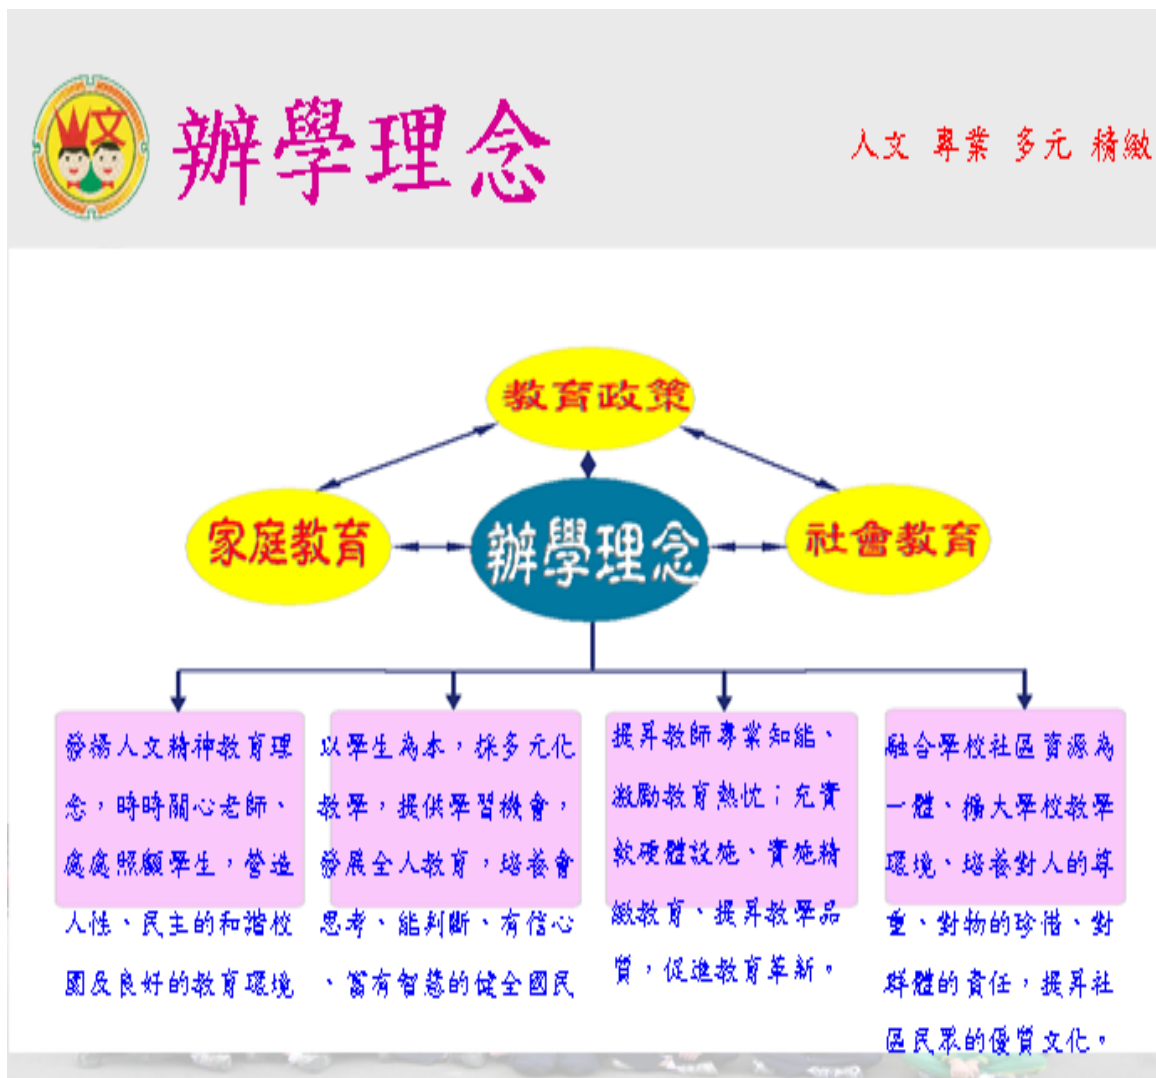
文

辦學理念

人文 專業 多元 精緻

教育政策

家庭教育

辦學理念

社會教育

發揚人文精神教育理念，時時關心老師、處處照顧學生，營造人性、民主的和諧校園及良好的教育環境

以學生為本，採多元化教學，提供學習機會，發展全人教育，培養會思考、能判斷、有信心、富有智慧的健全國民

提昇教師專業知能、激勵教育熱忱；充實軟硬體設施、實施精緻教育、提昇教學品質，促進教育革新。

融合學校社區資源為一體、擴大學校教學環境、培養對人的尊重、對物的珍惜、對群體的責任，提昇社區民眾的優質文化。